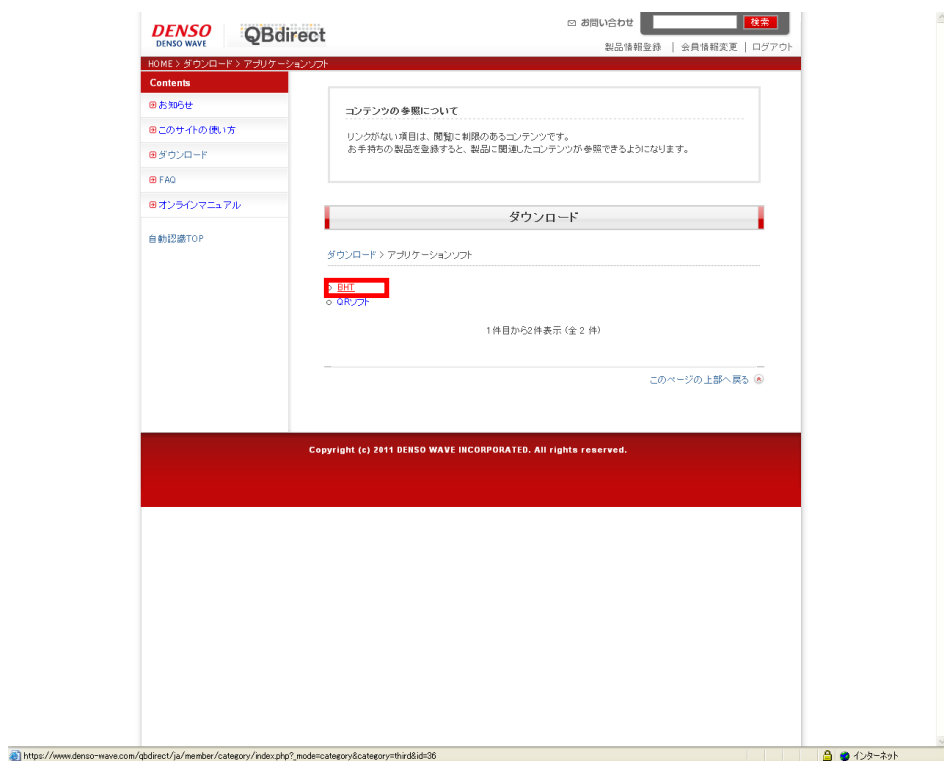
DENSO
DENSO WAVE
QBdirect

お問い合わせ
検索
製品情報登録 | 会員情報変更 | ログアウト

HOME > ダウンロード > アプリケーションソフト

Contents
お知らせ
このサイトの使い方
ダウンロード
FAQ
オンラインマニュアル
自動認識TOP

コンテンツの参照について

リンクがない項目は、閲覧に制限のあるコンテンツです。
お手持ちの製品を登録すると、製品に関連したコンテンツが参照できるようになります。

ダウンロード

ダウンロード > アプリケーションソフト

BHT
QRソフト

1件目から2件表示 (全 2 件)

このページの上部へ戻る

Copyright (c) 2011 DENSO WAVE INCORPORATED. All rights reserved.

https://www.denso-wave.com/qbdirect/ja/member/category/index.php?_mode=category&category=third&id=36
インターネット